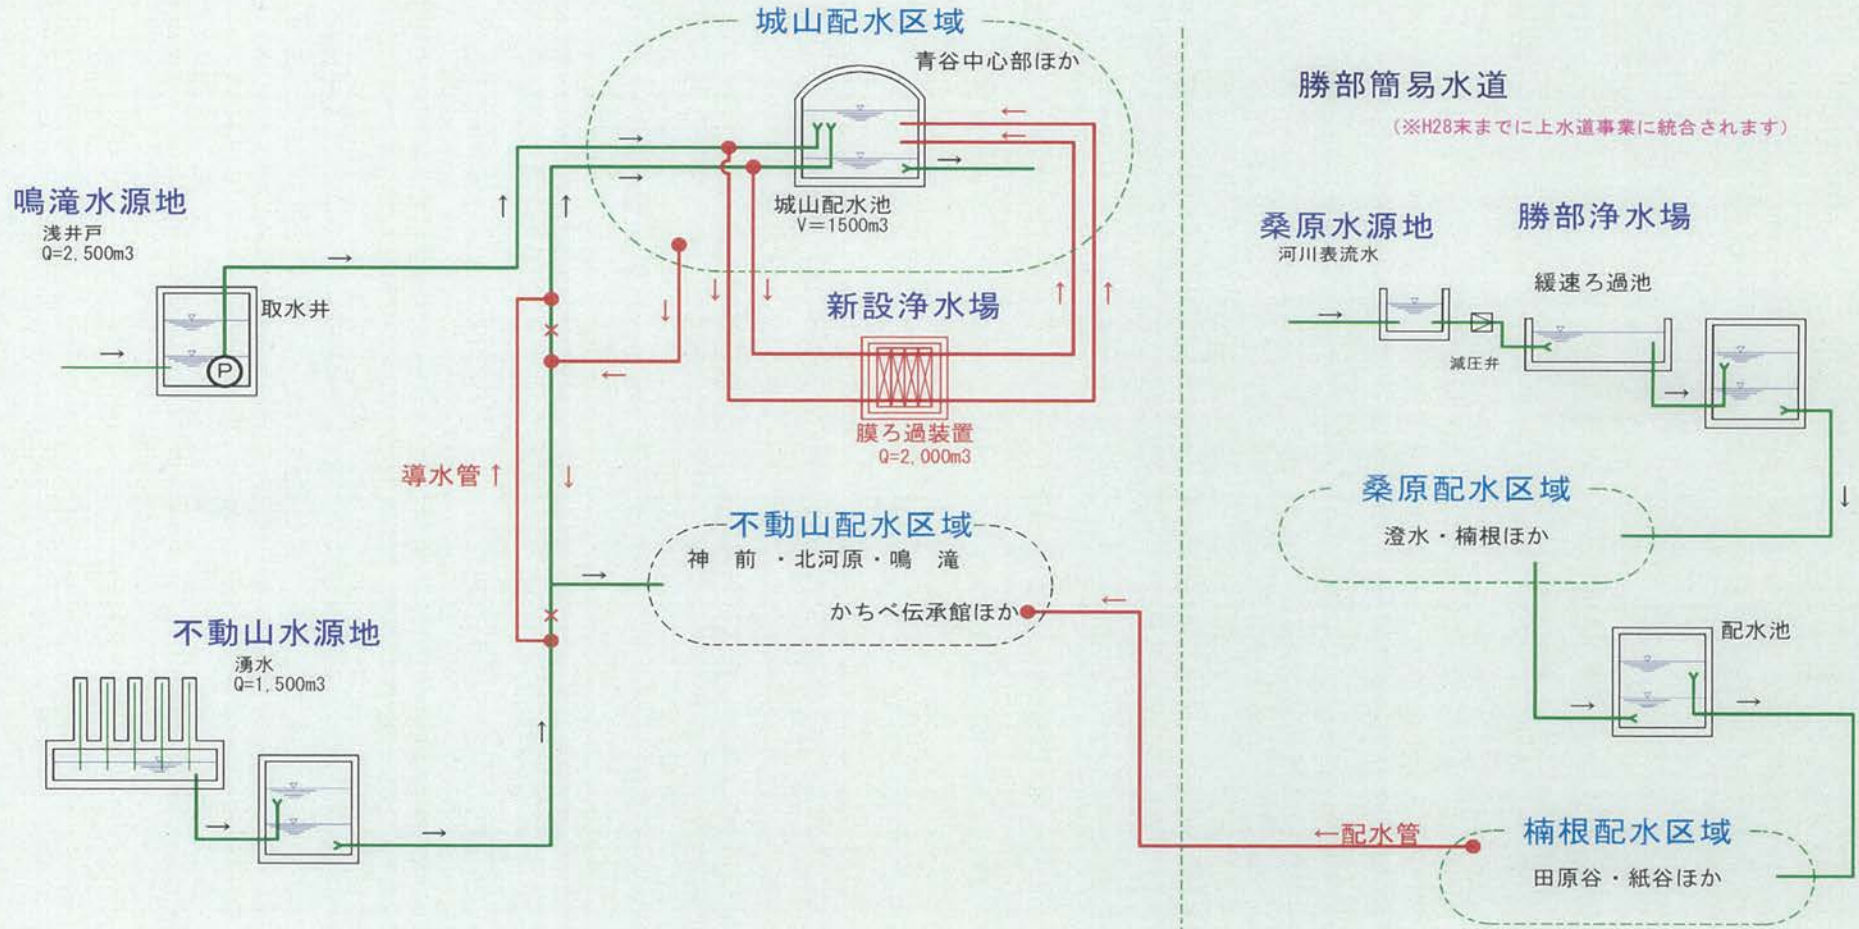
城山配水区域
青谷中心部ほか
城山配水池
V＝1500m3
鳴滝水源地
浅井戸
Q=2, 500m3
取水井
P
新設浄水場
膜ろ過装置
Q=2, 000m3
導水管
不動山配水区域
神　前　・北河原・鳴　滝
かちべ伝承館ほか
不動山水源地
湧水
Q=1, 500m3
勝部簡易水道
（※H28末までに上水道事業に統合されます）
桑原水源地
河川表流水
勝部浄水場
緩速ろ過池
減圧弁
桑原配水区域
澄水・楠根ほか
配水池
←配水管
楠根配水区域
田原谷・紙谷ほか